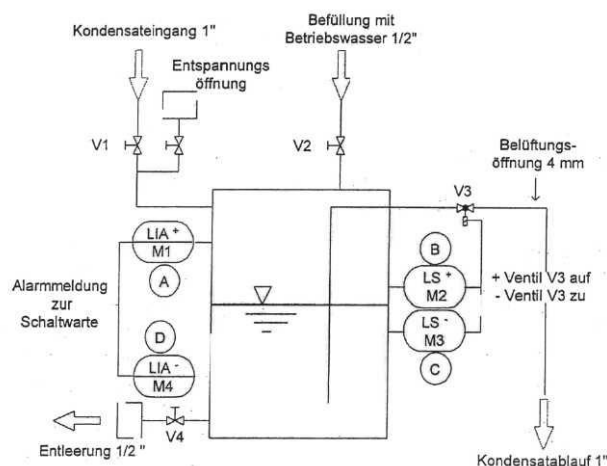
Kondensateingang 1"

Befüllung mit Betriebswasser 1/2"

Entspannungs öffnung

V1

V2

Belüftungs-öffnung 4 mm

V3

LIA +
M1

A

Alarmmeldung zur Schaltwarte

D

LIA -
M4

B

LS +
M2

LS -
M3

C

+ Ventil V3 auf
- Ventil V3 zu

Entleerung 1/2 "

V4

Kondensatablauf 1"